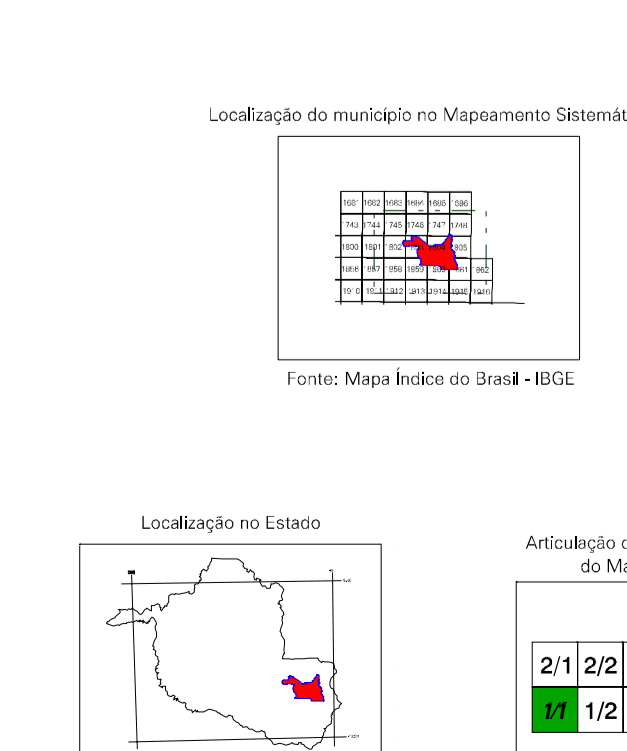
Localização do município no Mapeamento Sistemát

| 168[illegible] | 1682 | 1683 | 168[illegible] | 1685 | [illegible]686 |
|---|---|---|---|---|---|
| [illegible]743 | 1744 | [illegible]745 | 1746 | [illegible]747 | 1748 |
| 1800 | 1801 | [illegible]802 | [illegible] | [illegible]804 | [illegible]805 |
| 1858 | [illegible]857 | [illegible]858 | 1859 | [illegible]860 | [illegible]861 | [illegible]862 |
| 19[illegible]0 | 19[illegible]1 | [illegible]912 | 1913 | 1914 | 1915 | 1916 |

Fonte: Mapa Índice do Brasil - IBGE

Localização no Estado

Articulação c
do Ma

| 2/1 | 2/2 |
|---|---|
| 1/1 | 1/2 |